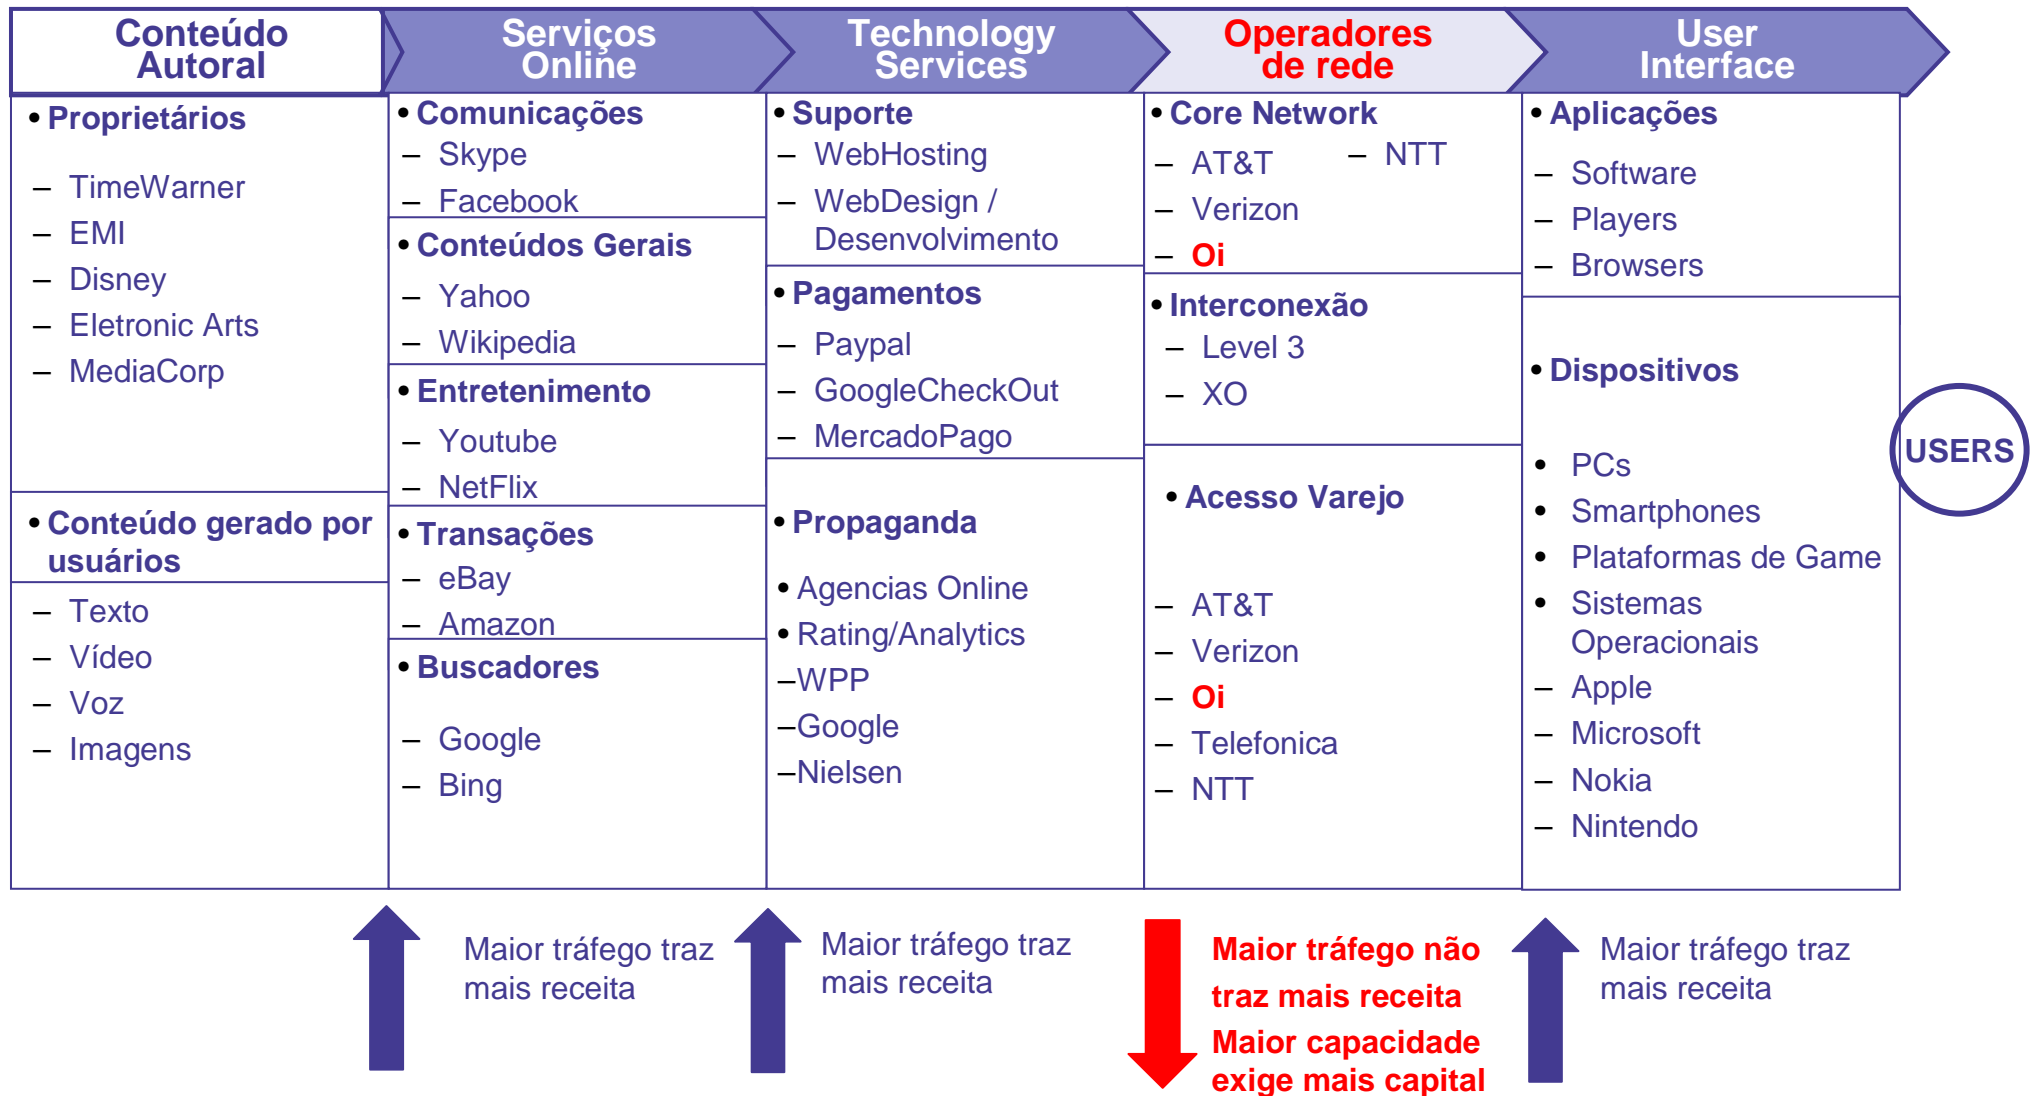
Conteúdo Autoral

• Proprietários
– TimeWarner
– EMI
– Disney
– Eletronic Arts
– MediaCorp

• Conteúdo gerado por usuários
– Texto
– Vídeo
– Voz
– Imagens

Serviços Online

• Comunicações
– Skype
– Facebook

• Conteúdos Gerais
– Yahoo
– Wikipedia

• Entretenimento
– Youtube
– NetFlix

• Transações
– eBay
– Amazon

• Buscadores
– Google
– Bing

Technology Services

• Suporte
– WebHosting
– WebDesign / Desenvolvimento

• Pagamentos
– Paypal
– GoogleCheckOut
– MercadoPago

• Propaganda
• Agencias Online
• Rating/Analytics
–WPP
–Google
–Nielsen

Operadores de rede

• Core Network
– AT&T
– NTT
– Verizon
– Oi

• Interconexão
– Level 3
– XO

• Acesso Varejo
– AT&T
– Verizon
– Oi
– Telefonica
– NTT

User Interface

• Aplicações
– Software
– Players
– Browsers

• Dispositivos
• PCs
• Smartphones
• Plataformas de Game
• Sistemas Operacionais
– Apple
– Microsoft
– Nokia
– Nintendo

USERS

Maior tráfego traz mais receita

Maior tráfego traz mais receita

Maior tráfego não traz mais receita
Maior capacidade exige mais capital

Maior tráfego traz mais receita